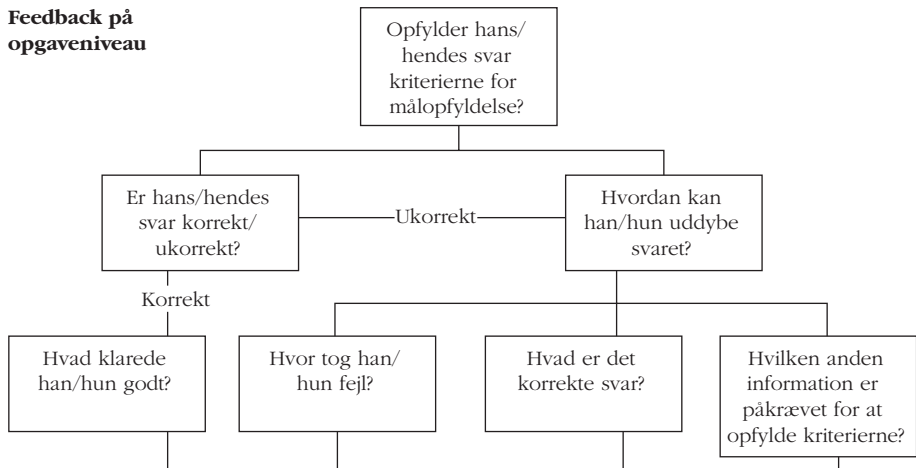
**Feedback på opgaveniveau**

Opfylder hans/hendes svar kriterierne for målopfyldelse?

Er hans/hendes svar korrekt/ukorrekt?

Ukorrekt

Hvordan kan han/hun uddybe svaret?

Korrekt

Hvad klarede han/hun godt?

Hvor tog han/hun fejl?

Hvad er det korrekte svar?

Hvilken anden information er påkrævet for at opfylde kriterierne?